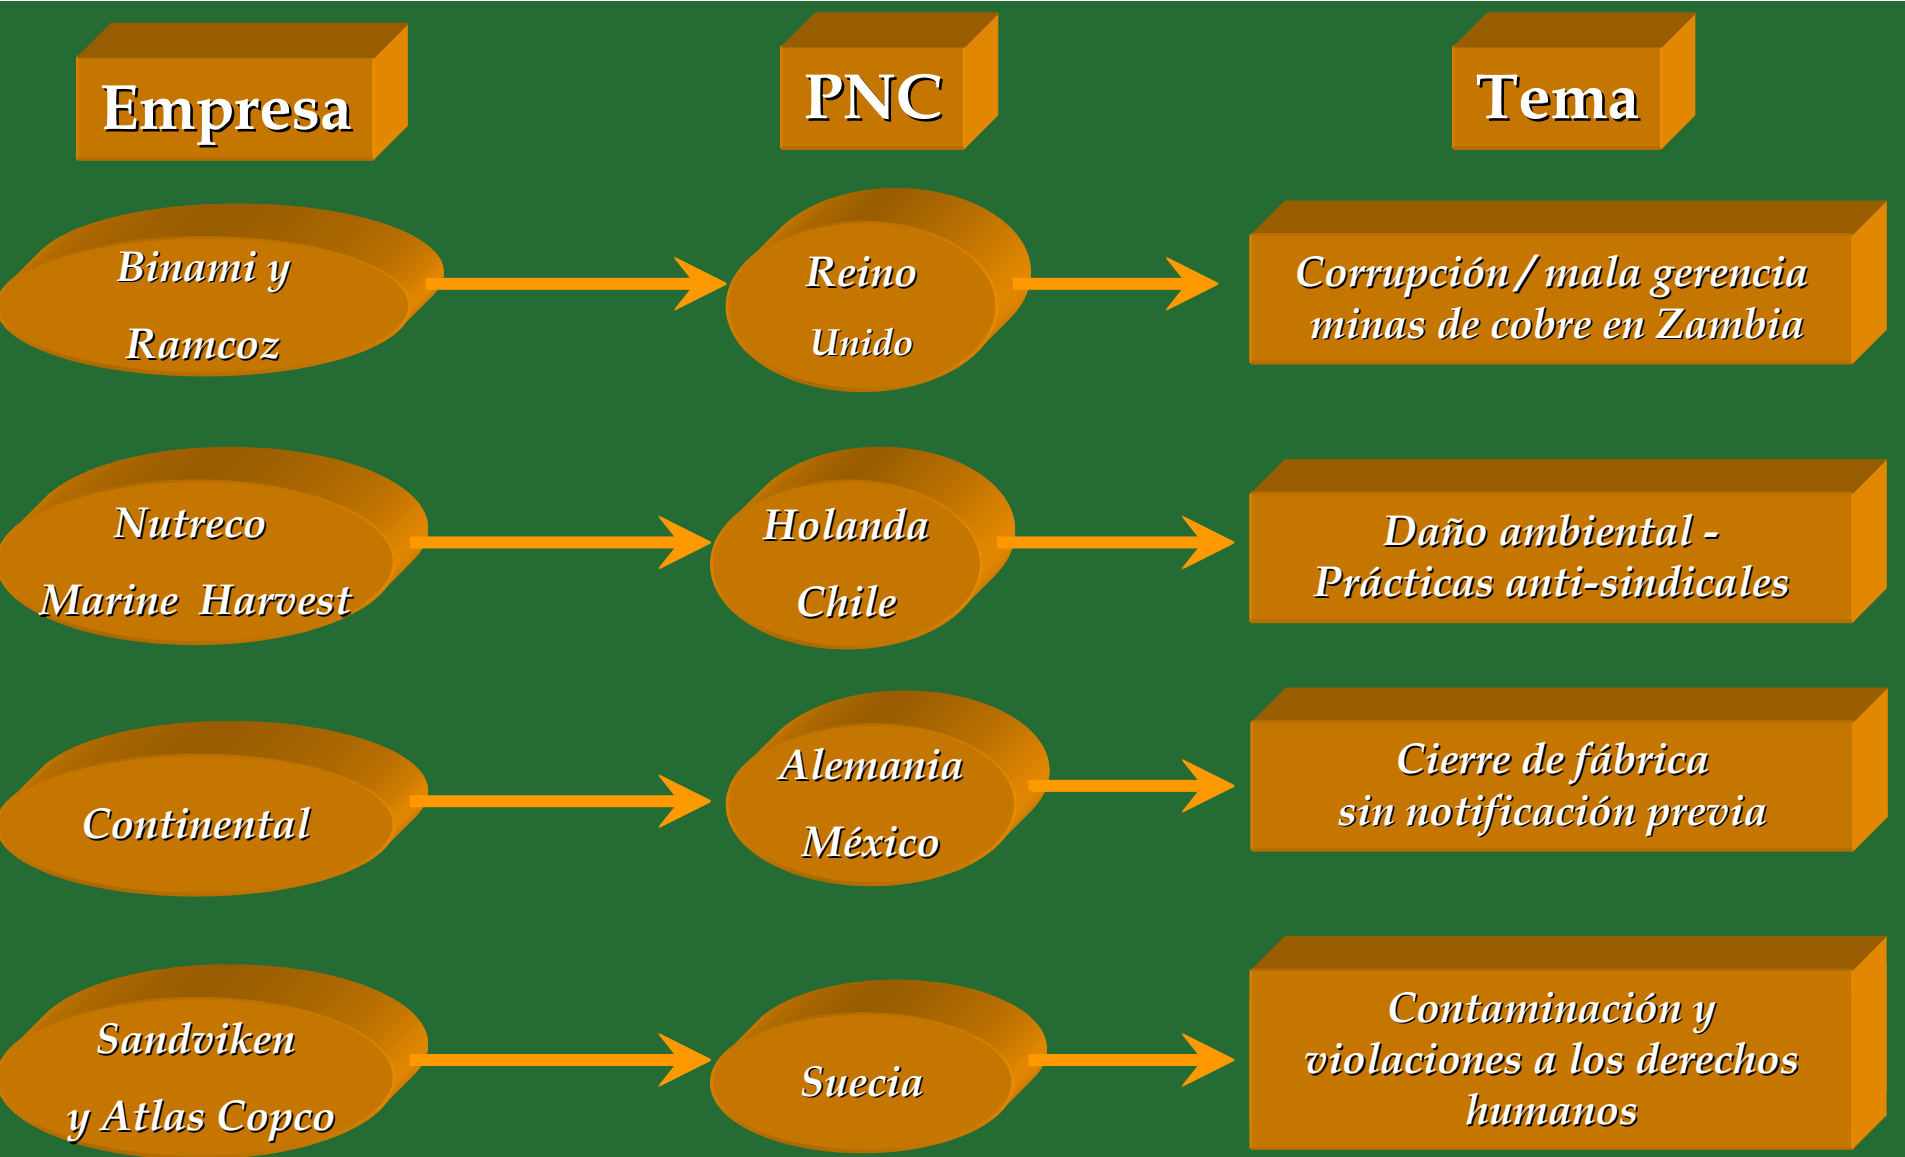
Empresa

PNC

Tema

Binami y Ramcoz

Reino Unido

Corrupción / mala gerencia minas de cobre en Zambia

Nutreco Marine Harvest

Holanda Chile

Daño ambiental - Prácticas anti-sindicales

Continental

Alemania México

Cierre de fábrica sin notificación previa

Sandviken y Atlas Copco

Suecia

Contaminación y violaciones a los derechos humanos